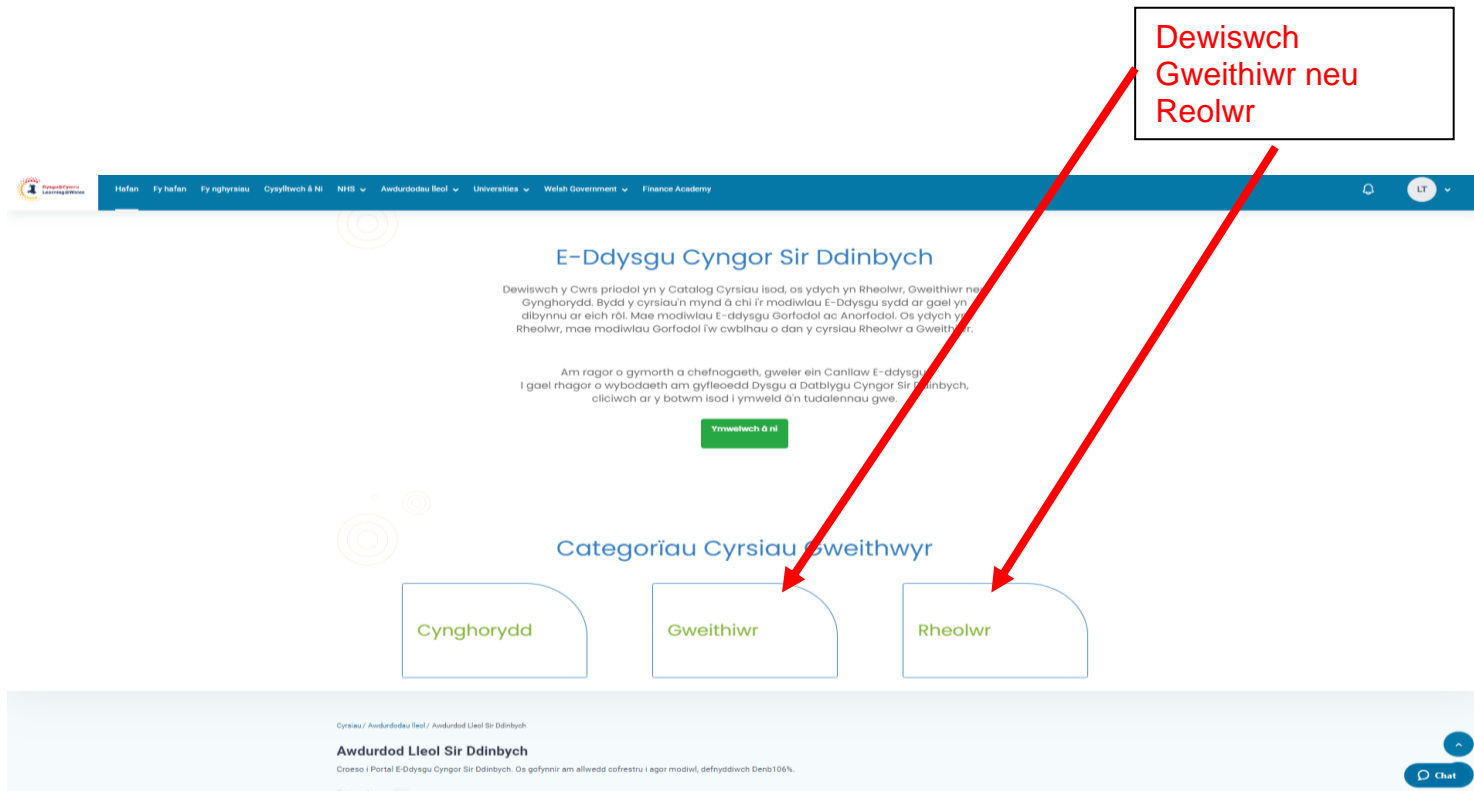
Dewiswch Gweithiwr neu Reolwr

Dysgu@Cymru Learning@Wales

Hafan Fy hafan Fy nghyrsiau Cysylltwch â Ni NHS Awdurdodau lleol Universities Welsh Government Finance Academy

LT

E-Ddysgu Cyngor Sir Ddinbych

Dewiswch y Cwrs priodol yn y Catalog Cyrsiau isod, os ydych yn Rheolwr, Gweithiwr neu Gynghorydd. Bydd y cyrsiau'n mynd â chi i'r modiwlau E-Ddysgu sydd ar gael yn dibynnu ar eich rôl. Mae modiwlau E-ddysgu Gorfodol ac Anorfodol. Os ydych yn Rheolwr, mae modiwlau Gorfodol i'w cwblhau o dan y cyrsiau Rheolwr a Gweithiwr.

Am ragor o gymorth a chefnogaeth, gweler ein Canllaw E-ddysgu. I gael rhagor o wybodaeth am gyfleoedd Dysgu a Datblygu Cyngor Sir Ddinbych, cliciwch ar y botwm isod i ymweld â'n tudalennau gwe.

Ymwelwch â ni

Categorïau Cyrsiau Gweithwyr

Cynghorydd

Gweithiwr

Rheolwr

Cyrsiau / Awdurdodau lleol / Awdurdod Lleol Sir Ddinbych

Awdurdod Lleol Sir Ddinbych

Croeso i Portal E-Ddysgu Cyngor Sir Ddinbych. Os gofynnir am allwedd cofrestru i agor modiwl, defnyddiwch Denb106%.

Chat